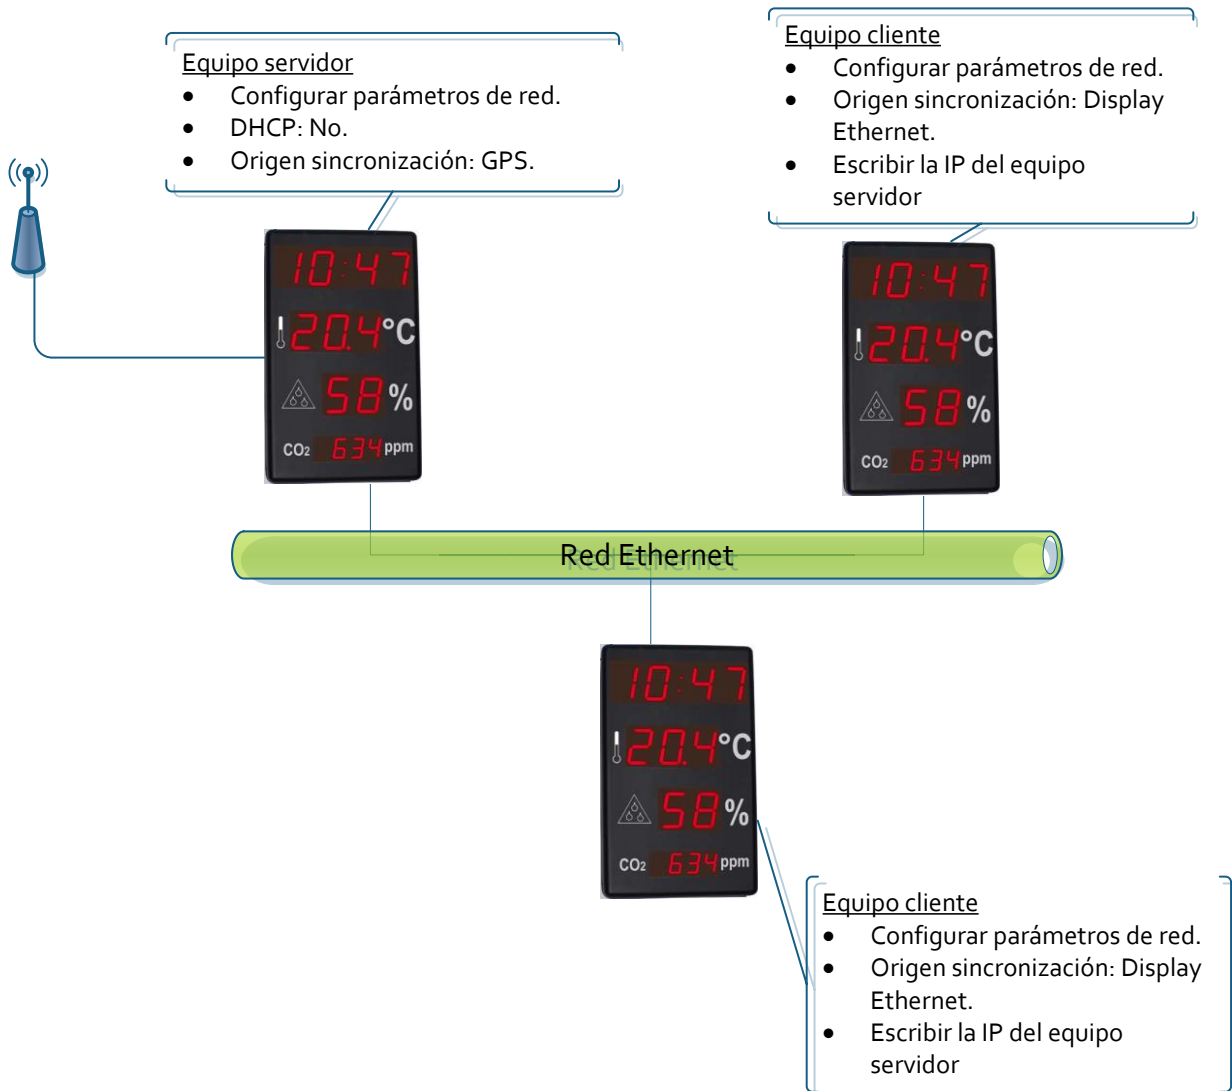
Equipo servidor
- Configurar parámetros de red.
- DHCP: No.
- Origen sincronización: GPS.

Equipo cliente
- Configurar parámetros de red.
- Origen sincronización: Display Ethernet.
- Escribir la IP del equipo servidor

10:47
20.4°C
58%
$CO_2$ 634 ppm

10:47
20.4°C
58%
$CO_2$ 634 ppm

Red Ethernet

10:47
20.4°C
58%
$CO_2$ 634 ppm

Equipo cliente
- Configurar parámetros de red.
- Origen sincronización: Display Ethernet.
- Escribir la IP del equipo servidor